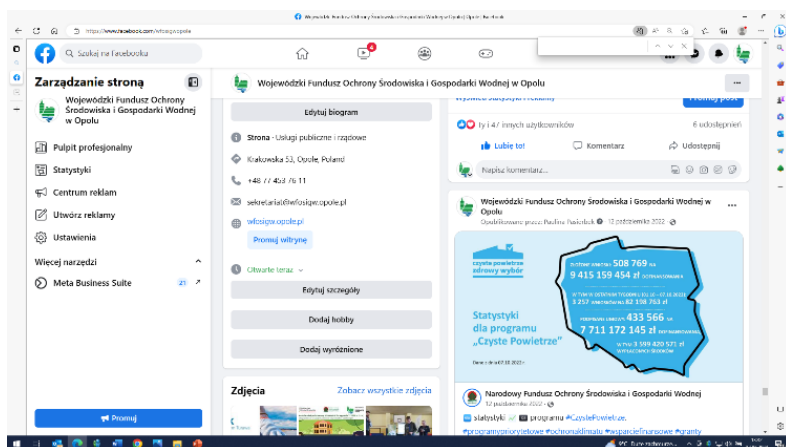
Wojewódzki Fundusz Ochrony Środowiska i Gospodarki Wodnej w Opolu | Facebook

https://www.facebook.com/wfosgw.opole

Szukaj na Facebooku

Zarządzanie stroną

Wojewódzki Fundusz Ochrony Środowiska i Gospodarki Wodnej w Opolu

Pulpit profesjonalny

Statystyki

Centrum reklam

Utwórz reklamy

Ustawienia

Więcej narzędzi

Meta Business Suite 21

Promuj

Wojewódzki Fundusz Ochrony Środowiska i Gospodarki Wodnej w Opolu

Edytuj biogram

Strona · Usługi publiczne i rządowe

Krakowska 53, Opole, Poland

+48 77 453 76 11

sekretariat@wfosigw.opole.pl

wfosigw.opole.pl

Promuj witrynę

Otwarte teraz

Edytuj szczegóły

Dodaj hobby

Dodaj wyróżnione

Zdjęcia

Zobacz wszystkie zdjęcia

Ty i 47 innych użytkowników

6 udostępnień

Lubię to!

Komentarz

Udostępnij

Napisz komentarz...

Wojewódzki Fundusz Ochrony Środowiska i Gospodarki Wodnej w Opolu

Opublikowane przez: Paulina Pasternak · 12 października 2022

czyste powietrze zdrowy wybór

508 769

9 415 159 454 zł

433 566

7 711 172 145 zł

Statystyki dla programu „Czyste Powietrze"

Narodowy Fundusz Ochrony Środowiska i Gospodarki Wodnej

12 października 2022

Statystyki programu #CzystePowietrze.

#programypriorytetowe #ochronaklimatu #wsparciefinansowe #granty